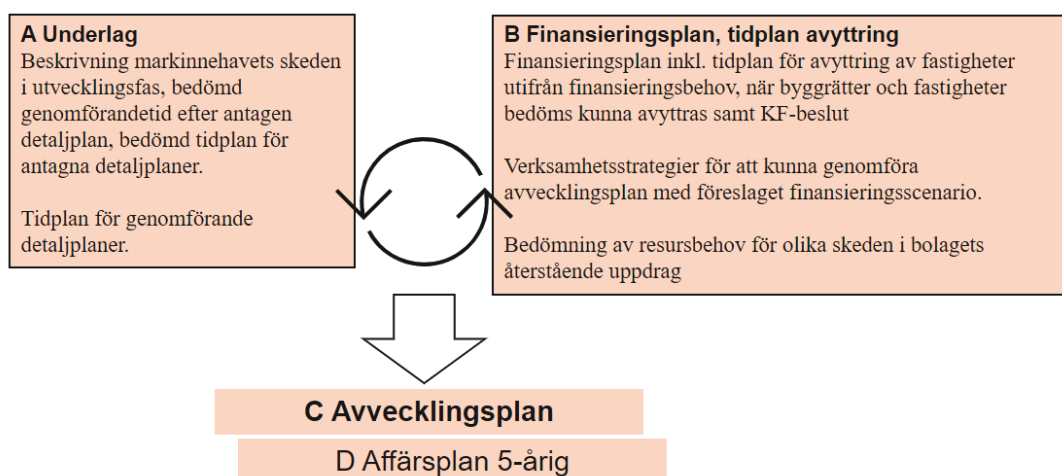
A Underlag
Beskrivning markinnehavets skeden i utvecklingsfas, bedömd genomförandetid efter antagen detaljplan, bedömd tidplan för antagna detaljplaner.

Tidplan för genomförande detaljplaner.

B Finansieringsplan, tidplan avyttring
Finansieringsplan inkl. tidplan för avyttring av fastigheter utifrån finansieringsbehov, när byggrätter och fastigheter bedöms kunna avyttras samt KF-beslut

Verksamhetsstrategier för att kunna genomföra avvecklingsplan med föreslaget finansieringsscenario.

Bedömning av resursbehov för olika skeden i bolagets återstående uppdrag

C Avvecklingsplan

D Affärsplan 5-årig